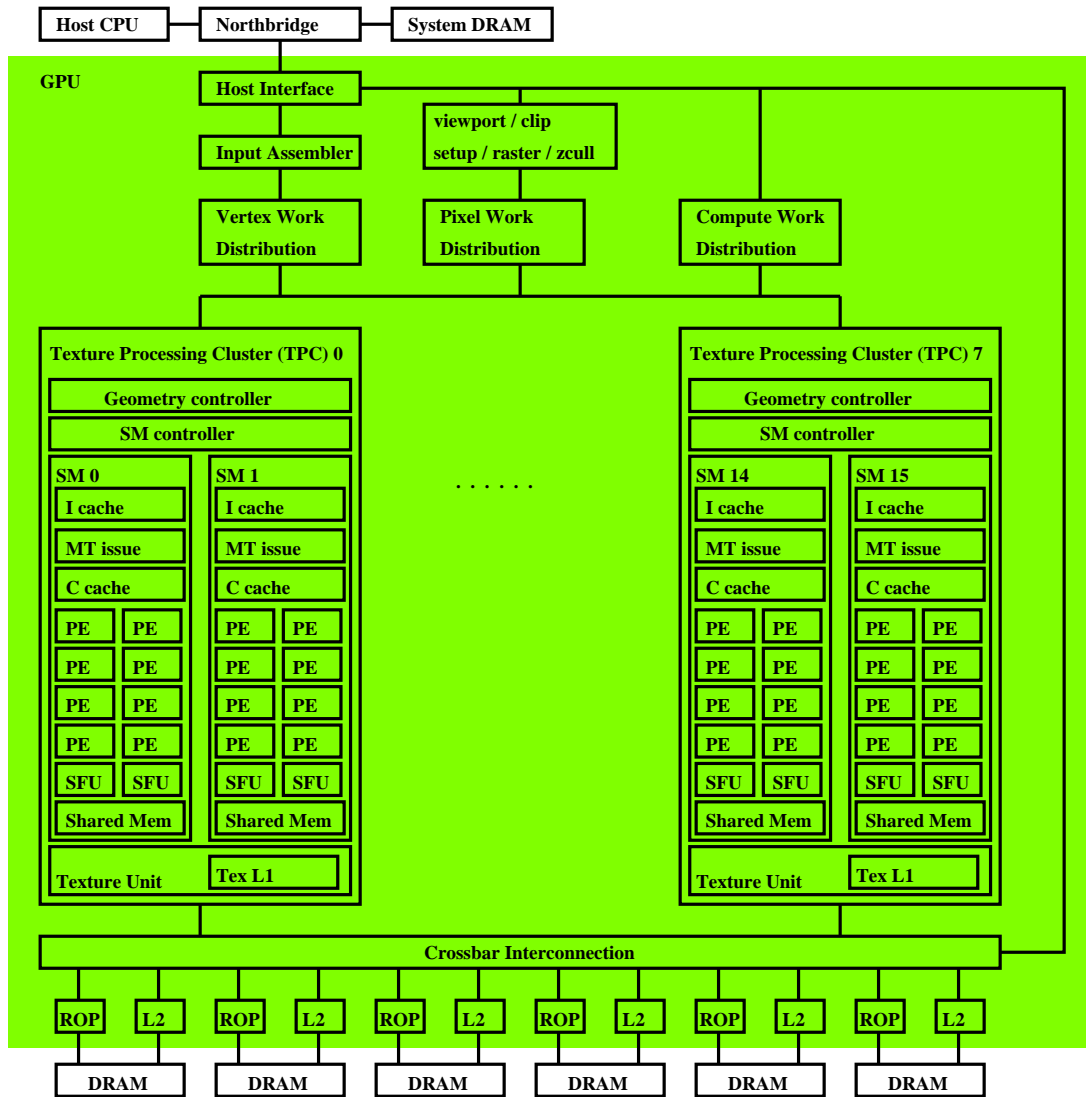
Host CPU
Northbridge
System DRAM

GPU

Host Interface

viewport / clip
setup / raster / zcull

Input Assembler

Vertex Work Distribution

Pixel Work Distribution

Compute Work Distribution

Texture Processing Cluster (TPC) 0
Geometry controller
SM controller
SM 0
I cache
MT issue
C cache
PE
PE
PE
PE
PE
PE
PE
PE
SFU
SFU
Shared Mem
SM 1
I cache
MT issue
C cache
PE
PE
PE
PE
PE
PE
PE
PE
SFU
SFU
Shared Mem
Texture Unit
Tex L1

. . . . . .

Texture Processing Cluster (TPC) 7
Geometry controller
SM controller
SM 14
I cache
MT issue
C cache
PE
PE
PE
PE
PE
PE
PE
PE
SFU
SFU
Shared Mem
SM 15
I cache
MT issue
C cache
PE
PE
PE
PE
PE
PE
PE
PE
SFU
SFU
Shared Mem
Texture Unit
Tex L1

Crossbar Interconnection

ROP
L2
ROP
L2
ROP
L2
ROP
L2
ROP
L2
ROP
L2

DRAM
DRAM
DRAM
DRAM
DRAM
DRAM